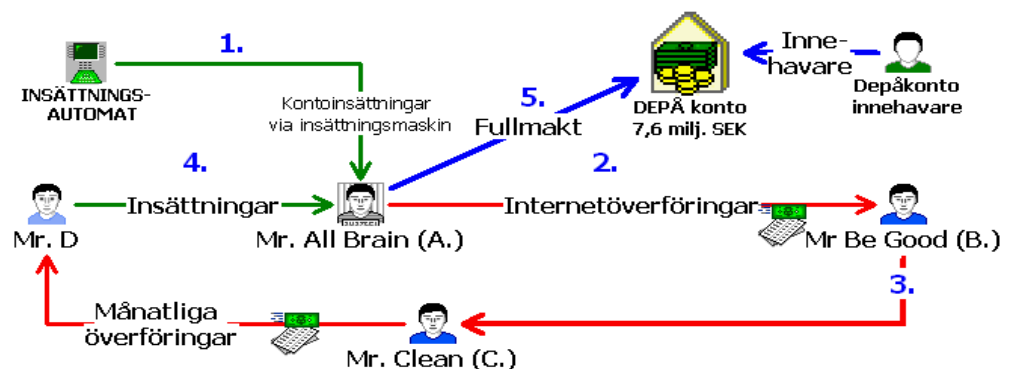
1.

INSÄTTNINGS-AUTOMAT

Kontoinsättningar via insättningsmaskin

5.

Fullmakt

DEPÅ konto
7,6 milj. SEK

Inne-havare

Depåkonto innehavare

4.

2.

Mr. D

Insättningar

Mr. All Brain (A.)

Internetöverföringar

Mr Be Good (B.)

3.

Månatliga överföringar

Mr. Clean (C.)